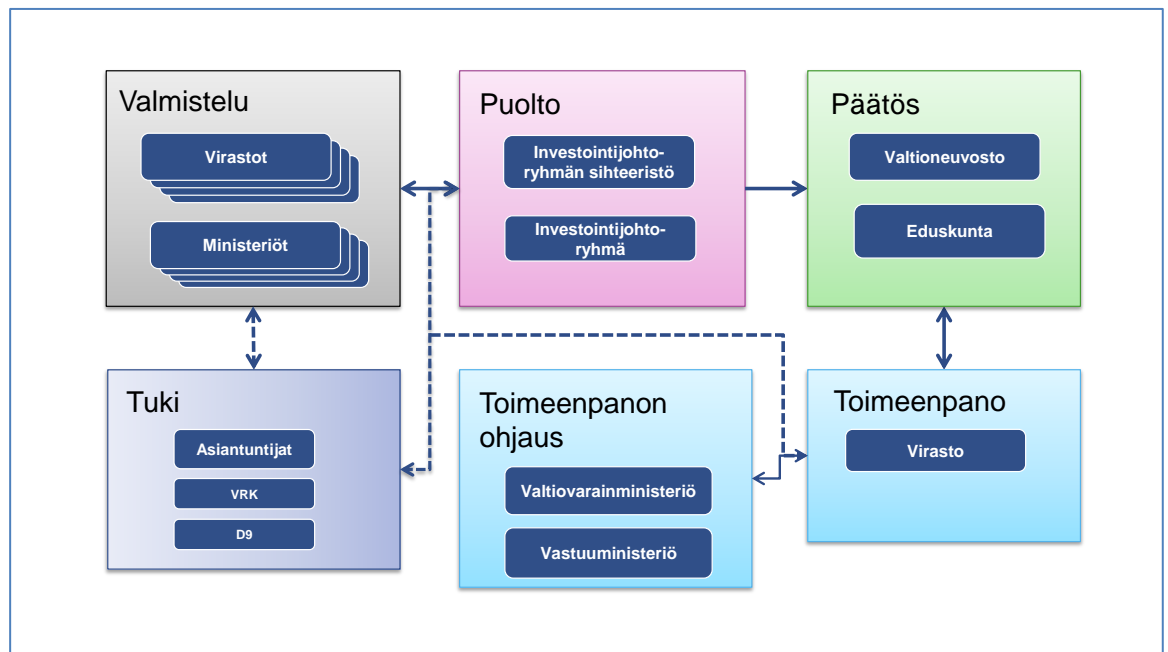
Valmistelu

Virastot

Ministeriöt

Puolto

Investointijohtoryhmän sihteeristö

Investointijohtoryhmä

Päätös

Valtioneuvosto

Eduskunta

Tuki

Asiantuntijat

VRK

D9

Toimeenpanon ohjaus

Valtiovarainministeriö

Vastuuministeriö

Toimeenpano

Virasto